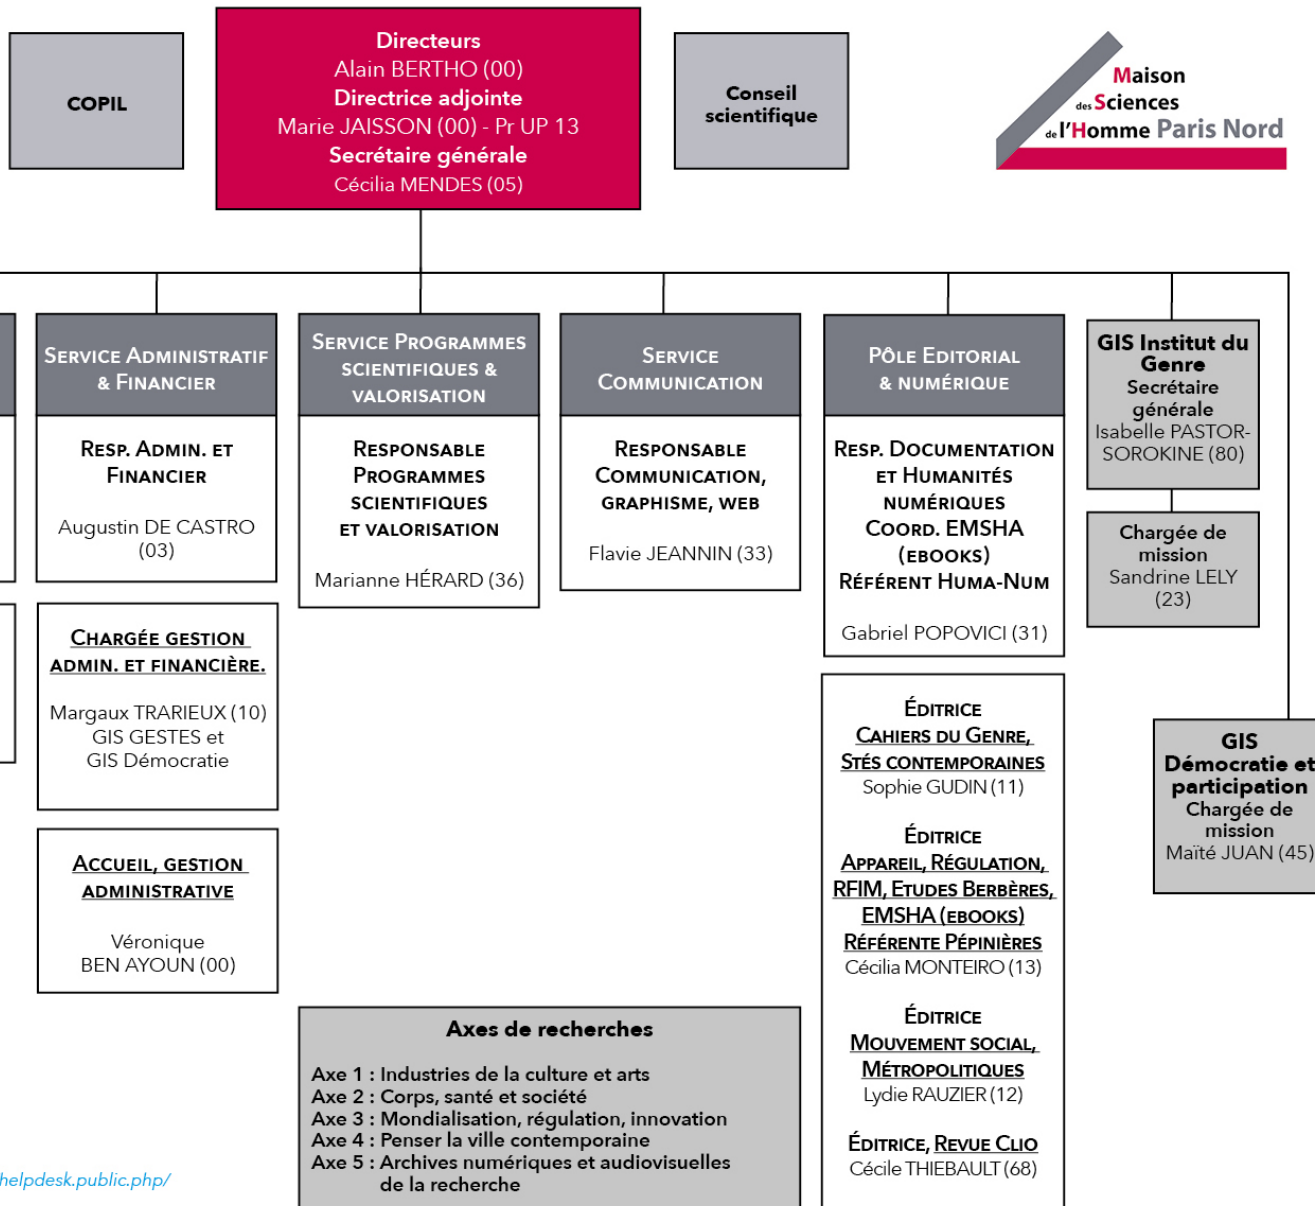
COPIL

Directeurs
Alain BERTHO (00)
Directrice adjointe
Marie JAISSON (00) - Pr UP 13
Secrétaire générale
Cécilia MENDES (05)

Conseil scientifique

Maison des Sciences de l'Homme Paris Nord

Service Administratif & Financier

Resp. Admin. et Financier

Augustin DE CASTRO (03)

Chargée gestion admin. et financière.

Margaux TRARIEUX (10)
GIS GESTES et
GIS Démocratie

Accueil, gestion administrative

Véronique
BEN AYOUN (00)

Service Programmes scientifiques & valorisation

Responsable Programmes scientifiques et valorisation

Marianne HÉRARD (36)

Service Communication

Responsable Communication, graphisme, web

Flavie JEANNIN (33)

Pôle Editorial & numérique

Resp. Documentation et Humanités numériques
Coord. EMSHA (ebooks)
Référent Huma-Num

Gabriel POPOVICI (31)

Éditrice
Cahiers du Genre, Stés contemporaines
Sophie GUDIN (11)

Éditrice
Appareil, Régulation, RFIM, Etudes Berbères, EMSHA (ebooks)
Référente Pépinières
Cécilia MONTEIRO (13)

Éditrice
Mouvement social, Métropolitiques
Lydie RAUZIER (12)

Éditrice, Revue Clio
Cécile THIEBAULT (68)

GIS Institut du Genre
Secrétaire générale
Isabelle PASTOR-SOROKINE (80)

Chargée de mission
Sandrine LELY (23)

GIS Démocratie et participation
Chargée de mission
Maïté JUAN (45)

Axes de recherches

Axe 1 : Industries de la culture et arts
Axe 2 : Corps, santé et société
Axe 3 : Mondialisation, régulation, innovation
Axe 4 : Penser la ville contemporaine
Axe 5 : Archives numériques et audiovisuelles de la recherche

helpdesk.public.php/